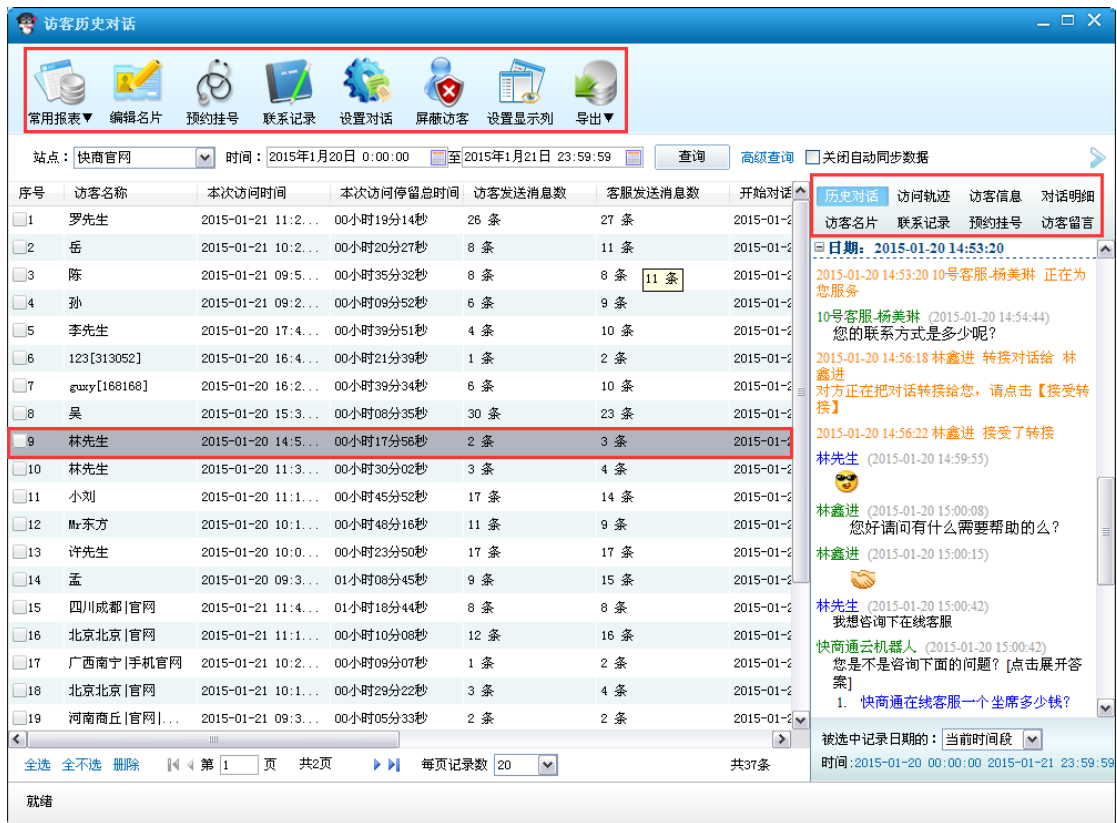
访客历史对话

常用报表▼ 编辑名片 预约挂号 联系记录 设置对话 屏蔽访客 设置显示列 导出▼

站点：快商官网 时间：2015年1月20日 0:00:00 至 2015年1月21日 23:59:59 查询 高级查询 关闭自动同步数据

| 序号 | 访客名称 | 本次访问时间 | 本次访问停留总时间 | 访客发送消息数 | 客服发送消息数 | 开始对话 |
|---|---|---|---|---|---|---|
| 1 | 罗先生 | 2015-01-21 11:2... | 00小时19分14秒 | 26 条 | 27 条 | 2015-01- |
| 2 | 岳 | 2015-01-21 10:2... | 00小时20分27秒 | 8 条 | 11 条 | 2015-01- |
| 3 | 陈 | 2015-01-21 09:5... | 00小时35分32秒 | 8 条 | 8 条 | 2015-01- |
| 4 | 孙 | 2015-01-21 09:2... | 00小时09分52秒 | 6 条 | 9 条 | 2015-01- |
| 5 | 李先生 | 2015-01-20 17:4... | 00小时39分51秒 | 4 条 | 10 条 | 2015-01- |
| 6 | 123[313052] | 2015-01-20 16:4... | 00小时21分39秒 | 1 条 | 2 条 | 2015-01- |
| 7 | guxy[168168] | 2015-01-20 16:2... | 00小时39分34秒 | 6 条 | 10 条 | 2015-01- |
| 8 | 吴 | 2015-01-20 15:3... | 00小时08分35秒 | 30 条 | 23 条 | 2015-01- |
| 9 | 林先生 | 2015-01-20 14:5... | 00小时17分56秒 | 2 条 | 3 条 | 2015-01- |
| 10 | 林先生 | 2015-01-20 11:3... | 00小时30分02秒 | 3 条 | 4 条 | 2015-01- |
| 11 | 小刘 | 2015-01-20 11:1... | 00小时45分52秒 | 17 条 | 14 条 | 2015-01- |
| 12 | Mr东方 | 2015-01-20 10:1... | 00小时48分16秒 | 11 条 | 9 条 | 2015-01- |
| 13 | 许先生 | 2015-01-20 10:0... | 00小时23分50秒 | 17 条 | 17 条 | 2015-01- |
| 14 | 孟 | 2015-01-20 09:3... | 01小时08分45秒 | 9 条 | 15 条 | 2015-01- |
| 15 | 四川成都\|官网 | 2015-01-21 11:4... | 01小时18分44秒 | 8 条 | 8 条 | 2015-01- |
| 16 | 北京北京\|官网 | 2015-01-21 11:1... | 00小时10分08秒 | 12 条 | 16 条 | 2015-01- |
| 17 | 广西南宁\|手机官网 | 2015-01-21 10:2... | 00小时09分07秒 | 1 条 | 2 条 | 2015-01- |
| 18 | 北京北京\|官网 | 2015-01-21 10:1... | 00小时29分22秒 | 3 条 | 4 条 | 2015-01- |
| 19 | 河南商丘\|官网\|... | 2015-01-21 09:3... | 00小时05分33秒 | 2 条 | 2 条 | 2015-01- |

11 条

全选 全不选 删除 第 1 页 共2页 每页记录数 20 共37条

历史对话 访问轨迹 访客信息 对话明细
访客名片 联系记录 预约挂号 访客留言

日期：2015-01-20 14:53:20

2015-01-20 14:53:20 10号客服-杨美琳 正在为您服务

10号客服-杨美琳 (2015-01-20 14:54:44)
您的联系方式是多少呢？

2015-01-20 14:56:18 林鑫进 转接对话给 林鑫进
对方正在把对话转接给您，请点击【接受转接】

2015-01-20 14:56:22 林鑫进 接受了转接

林先生 (2015-01-20 14:59:55)

林鑫进 (2015-01-20 15:00:08)
您好请问有什么需要帮助的么？

林鑫进 (2015-01-20 15:00:15)

林先生 (2015-01-20 15:00:42)
我想咨询下在线客服

快商通云机器人 (2015-01-20 15:00:42)
您是不是咨询下面的问题？[点击展开答案]
1. 快商通在线客服一个坐席多少钱？

被选中记录日期的：当前时间段
时间：2015-01-20 00:00:00 2015-01-21 23:59:59

就绪